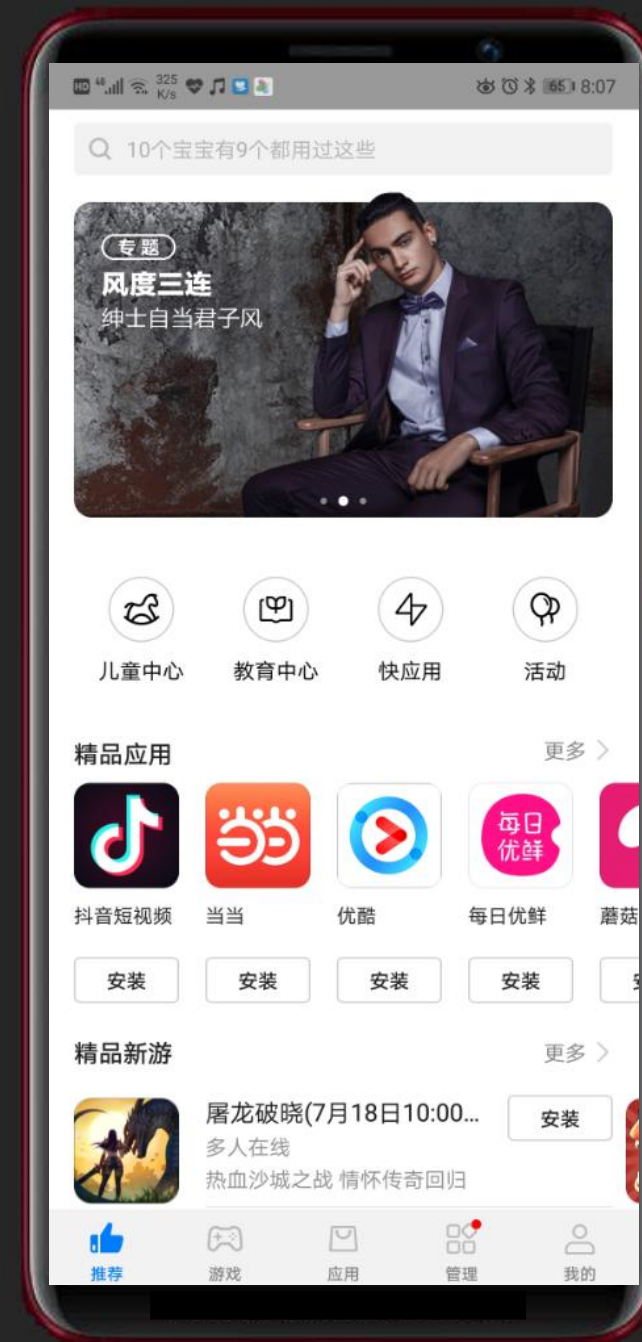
325 K/s 65 8:07

10个宝宝有9个都用过这些

专题
风度三连
绅士自当君子风

儿童中心
教育中心
快应用
活动

精品应用
更多 >

每日优鲜

抖音短视频
当当
优酷
每日优鲜
蘑菇

安装
安装
安装
安装

精品新游
更多 >

屠龙破晓(7月18日10:00...
多人在线
热血沙城之战 情怀传奇回归
安装

推荐
游戏
应用
管理
我的